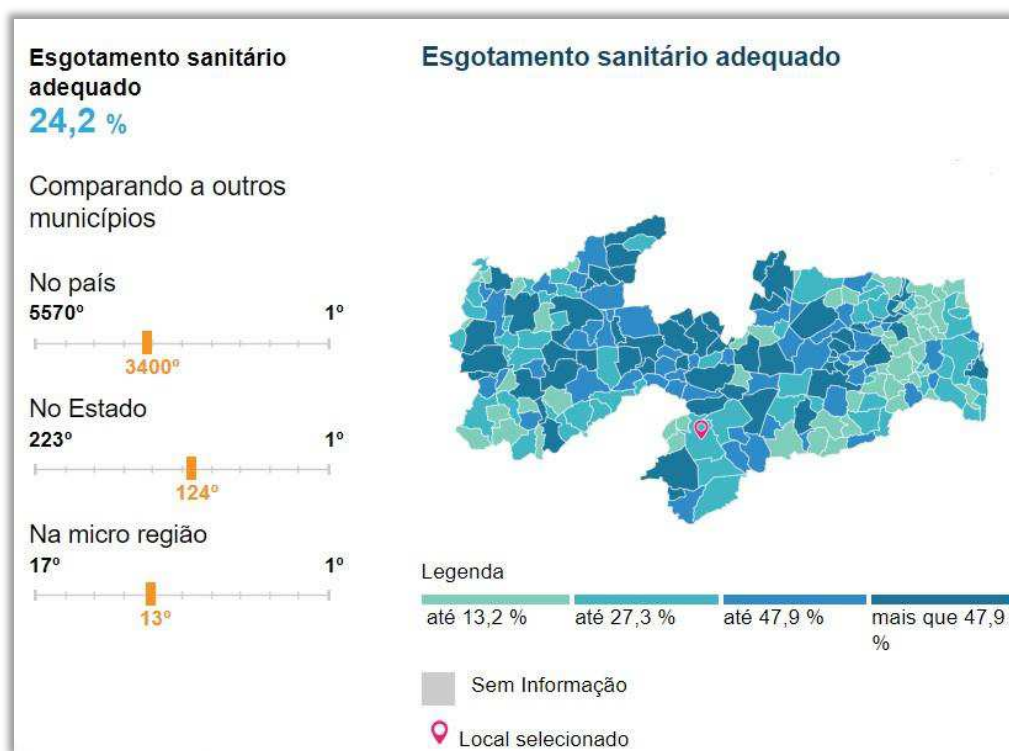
Esgotamento sanitário adequado
24,2 %

Comparando a outros municípios

No país
5570º
1º
3400º

No Estado
223º
1º
124º

Na micro região
17º
1º
13º

Esgotamento sanitário adequado

Legenda
até 13,2 %
até 27,3 %
até 47,9 %
mais que 47,9 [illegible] %

Sem Informação

Local selecionado